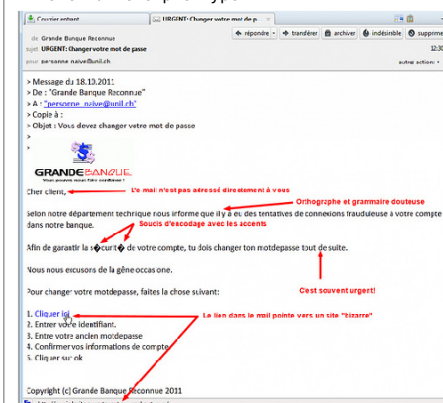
Courrier entrant | URGENT: Changer votre mot de p...

de Grande Banque Reconnue
sujet URGENT: changer votre mot de passe
pour personne.naive@unil.ch

répondre | transférer | archiver | indésirable | supprimer
12:3
autres actions

> Message du 18.10.2011
> De : "Grande Banque Reconnue"
> A : "personne_naive@unil.ch"
> Copie à :
> Objet : Vous devez changer votre mot de passe
>
>

GRANDEBANQUE
Votre grande banque de confiance

Cher client,

Le mail n'est pas adressé directement à vous

Orthographe et grammaire douteuse

Selon notre département technique nous informe que il y a eu des tentatives de connexions frauduleuse à votre compte dans notre banque.

Soucis d'encodage avec les accents

Afin de garantir la s�curit� de votre compte, tu dois changer ton motdepasse tout de suite.

Nous nous excusons de la gêne occasione.

C'est souvent urgent!

Pour changer votre motdepasse, faites la chose suivant:

Le lien dans le mail pointe vers un site "bizarre"

1. Cliquer ici
2. Entrer votre identifiant.
3. Entre votre ancien motdepasse
4. Confirmer vos informations de compte
5. Cliquer sur ok

Copyright (c) Grande Banque Reconnue 2011